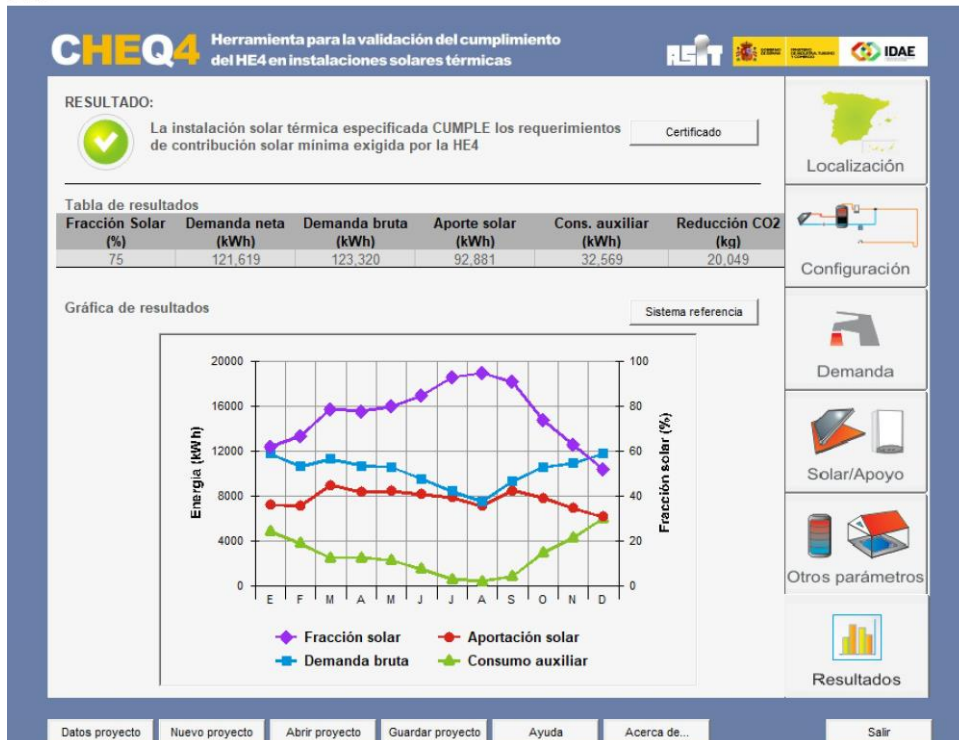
CHEQ4 Herramienta para la validación del cumplimiento del HE4 en instalaciones solares térmicas

ASIT IDAE

RESULTADO:

La instalación solar térmica especificada CUMPLE los requerimientos de contribución solar mínima exigida por la HE4

Certificado

Localización

Tabla de resultados

| Fracción Solar (%) | Demanda neta (kWh) | Demanda bruta (kWh) | Aporte solar (kWh) | Cons. auxiliar (kWh) | Reducción CO2 (kg) |
|---|---|---|---|---|---|
| 75 | 121,619 | 123,320 | 92,881 | 32,569 | 20,049 |

Configuración

Gráfica de resultados

Sistema referencia

Demanda

Energía (kWh)

Fracción solar (%)

20000
16000
12000
8000
4000
0

100
80
60
40
20
0

E F M A M J J A S O N D

Fracción solar
Aportación solar
Demanda bruta
Consumo auxiliar

Solar/Apoyo

Otros parámetros

Resultados

Datos proyecto Nuevo proyecto Abrir proyecto Guardar proyecto Ayuda Acerca de... Salir